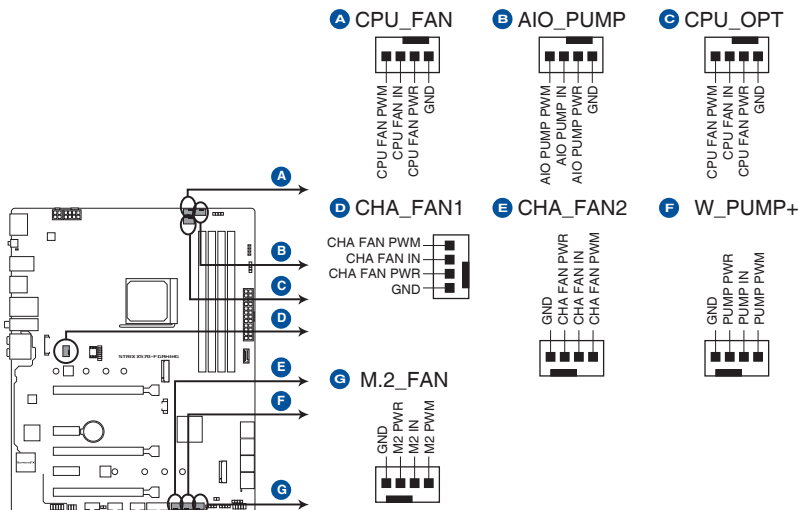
A CPU_FAN
CPU FAN PWM
CPU FAN IN
CPU FAN PWR
GND

B AIO_PUMP
AIO PUMP PWM
AIO PUMP IN
AIO PUMP PWR
GND

C CPU_OPT
CPU FAN PWM
CPU FAN IN
CPU FAN PWR
GND

A
B
C
D
E
F
G

STRIX X570-F GAMING

D CHA_FAN1
CHA FAN PWM
CHA FAN IN
CHA FAN PWR
GND

E CHA_FAN2
GND
CHA FAN PWR
CHA FAN IN
CHA FAN PWM

F W_PUMP+
GND
PUMP PWR
PUMP IN
PUMP PWM

G M.2_FAN
GND
M2 PWR
M2 IN
M2 PWM